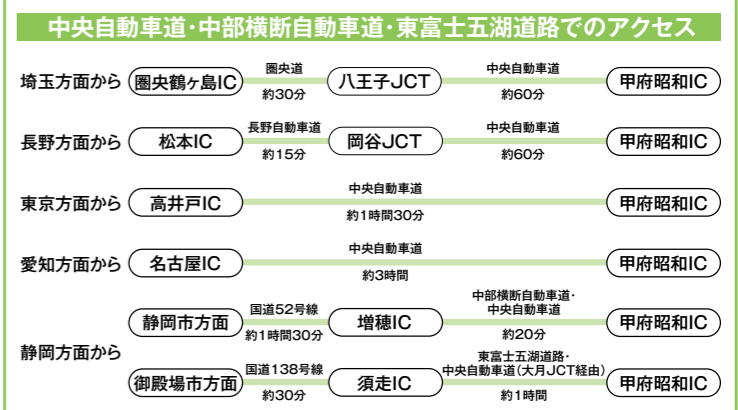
中央自動車道・中部横断自動車道・東富士五湖道路でのアクセス

埼玉方面から 圏央鶴ヶ島IC 圏央道 約30分 八王子JCT 中央自動車道 約60分 甲府昭和IC

長野方面から 松本IC 長野自動車道 約15分 岡谷JCT 中央自動車道 約60分 甲府昭和IC

東京方面から 高井戸IC 中央自動車道 約1時間30分 甲府昭和IC

愛知方面から 名古屋IC 中央自動車道 約3時間 甲府昭和IC

静岡方面から

静岡市方面 国道52号線 約1時間30分 増穂IC 中部横断自動車道・中央自動車道 約20分 甲府昭和IC

御殿場市方面 国道138号線 約30分 須走IC 東富士五湖道路・中央自動車道（大月JCT経由） 約1時間 甲府昭和IC